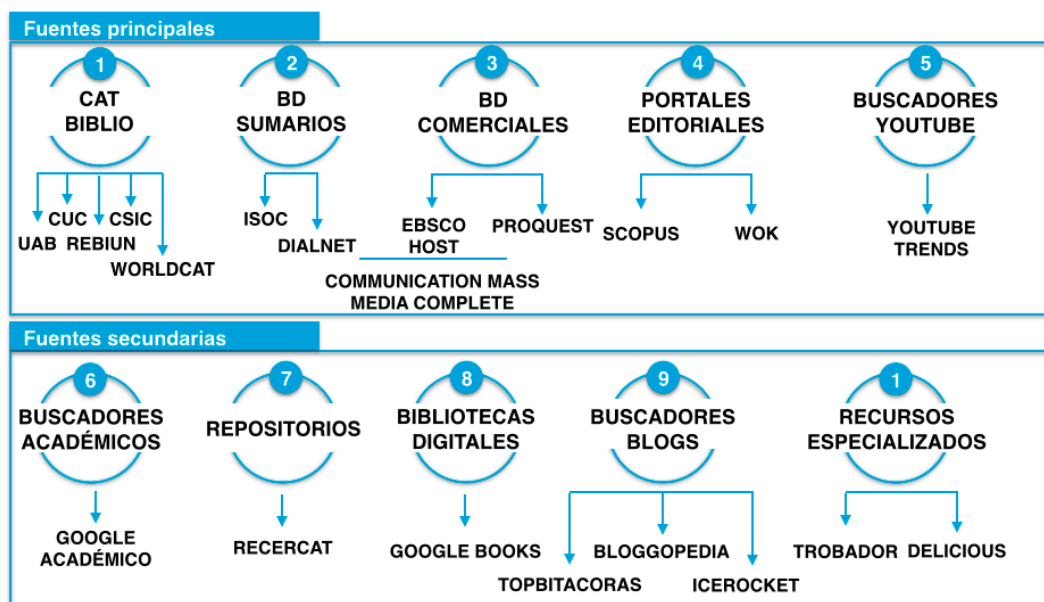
Fuentes principales

1
CAT BIBLIO
CUC CSIC
UAB REBIUN
WORLDCAT

2
BD SUMARIOS
ISOC
DIALNET

3
BD COMERCIALES
EBSCO HOST
PROQUEST
COMMUNICATION MASS MEDIA COMPLETE

4
PORTALES EDITORIALES
SCOPUS
WOK

5
BUSCADORES YOUTUBE
YOUTUBE TRENDS

Fuentes secundarias

6
BUSCADORES ACADÉMICOS
GOOGLE ACADÉMICO

7
REPOSITORIOS
RECERCAT

8
BIBLIOTECAS DIGITALES
GOOGLE BOOKS

9
BUSCADORES BLOGS
BLOGGOPEDIA
TOPBITACORAS
ICEROCKET

1
RECURSOS ESPECIALIZADOS
TROBADOR DELICIOUS